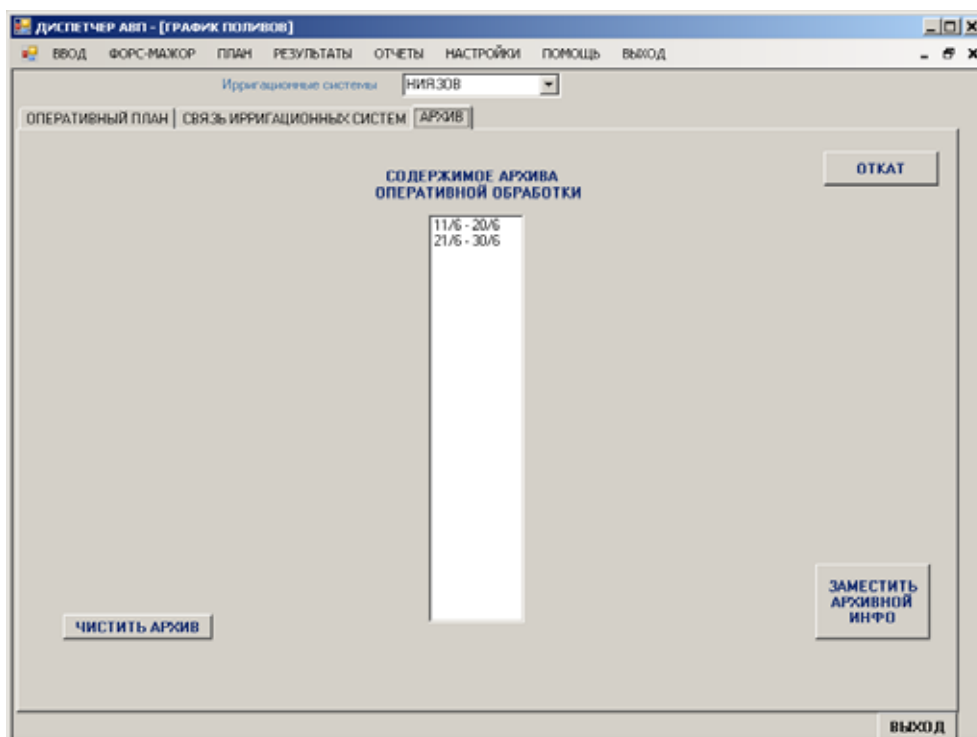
ДИСПЕТЧЕР АВП - [ГРАФИК ПОЛИВОВ]

ВВОД ФОРС-МАЖОР ПЛАН РЕЗУЛЬТАТЫ ОТЧЕТЫ НАСТРОЙКИ ПОМОЩЬ ВЫХОД

Ирригационные системы НИЯЗОВ

ОПЕРАТИВНЫЙ ПЛАН | СВЯЗЬ ИРРИГАЦИОННЫХ СИСТЕМ | АРХИВ

СОДЕРЖИМОЕ АРХИВА ОПЕРАТИВНОЙ ОБРАБОТКИ

ОТКАТ

11/6 - 20/6
21/6 - 30/6

ЗАМЕСТИТЬ АРХИВНОЙ ИНФО

ЧИСТИТЬ АРХИВ

ВЫХОД